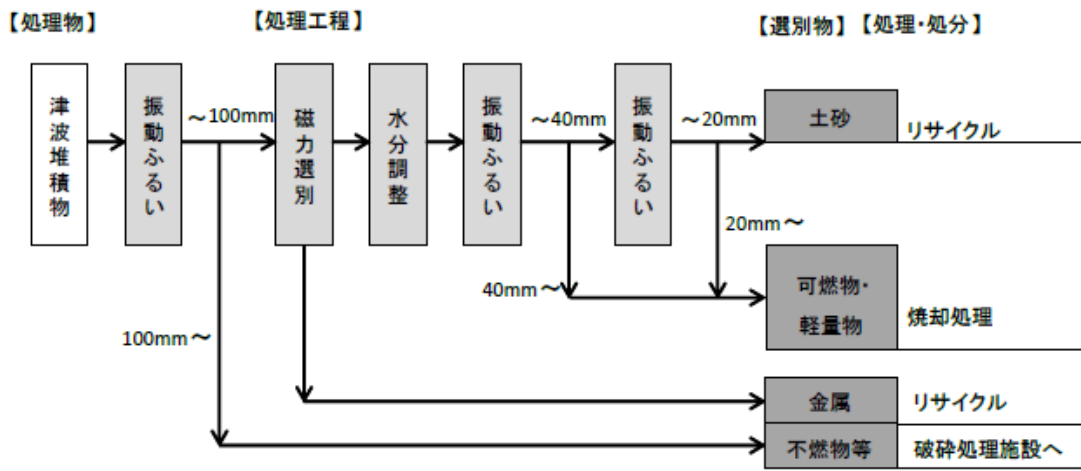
【処理物】

【処理工程】

【選別物】【処理・処分】

津波堆積物

振動ふるい

～100mm

磁力選別

水分調整

振動ふるい

～40mm

振動ふるい

～20mm

土砂

リサイクル

20mm～

40mm～

可燃物・軽量物

焼却処理

100mm～

金属

リサイクル

不燃物等

破砕処理施設へ